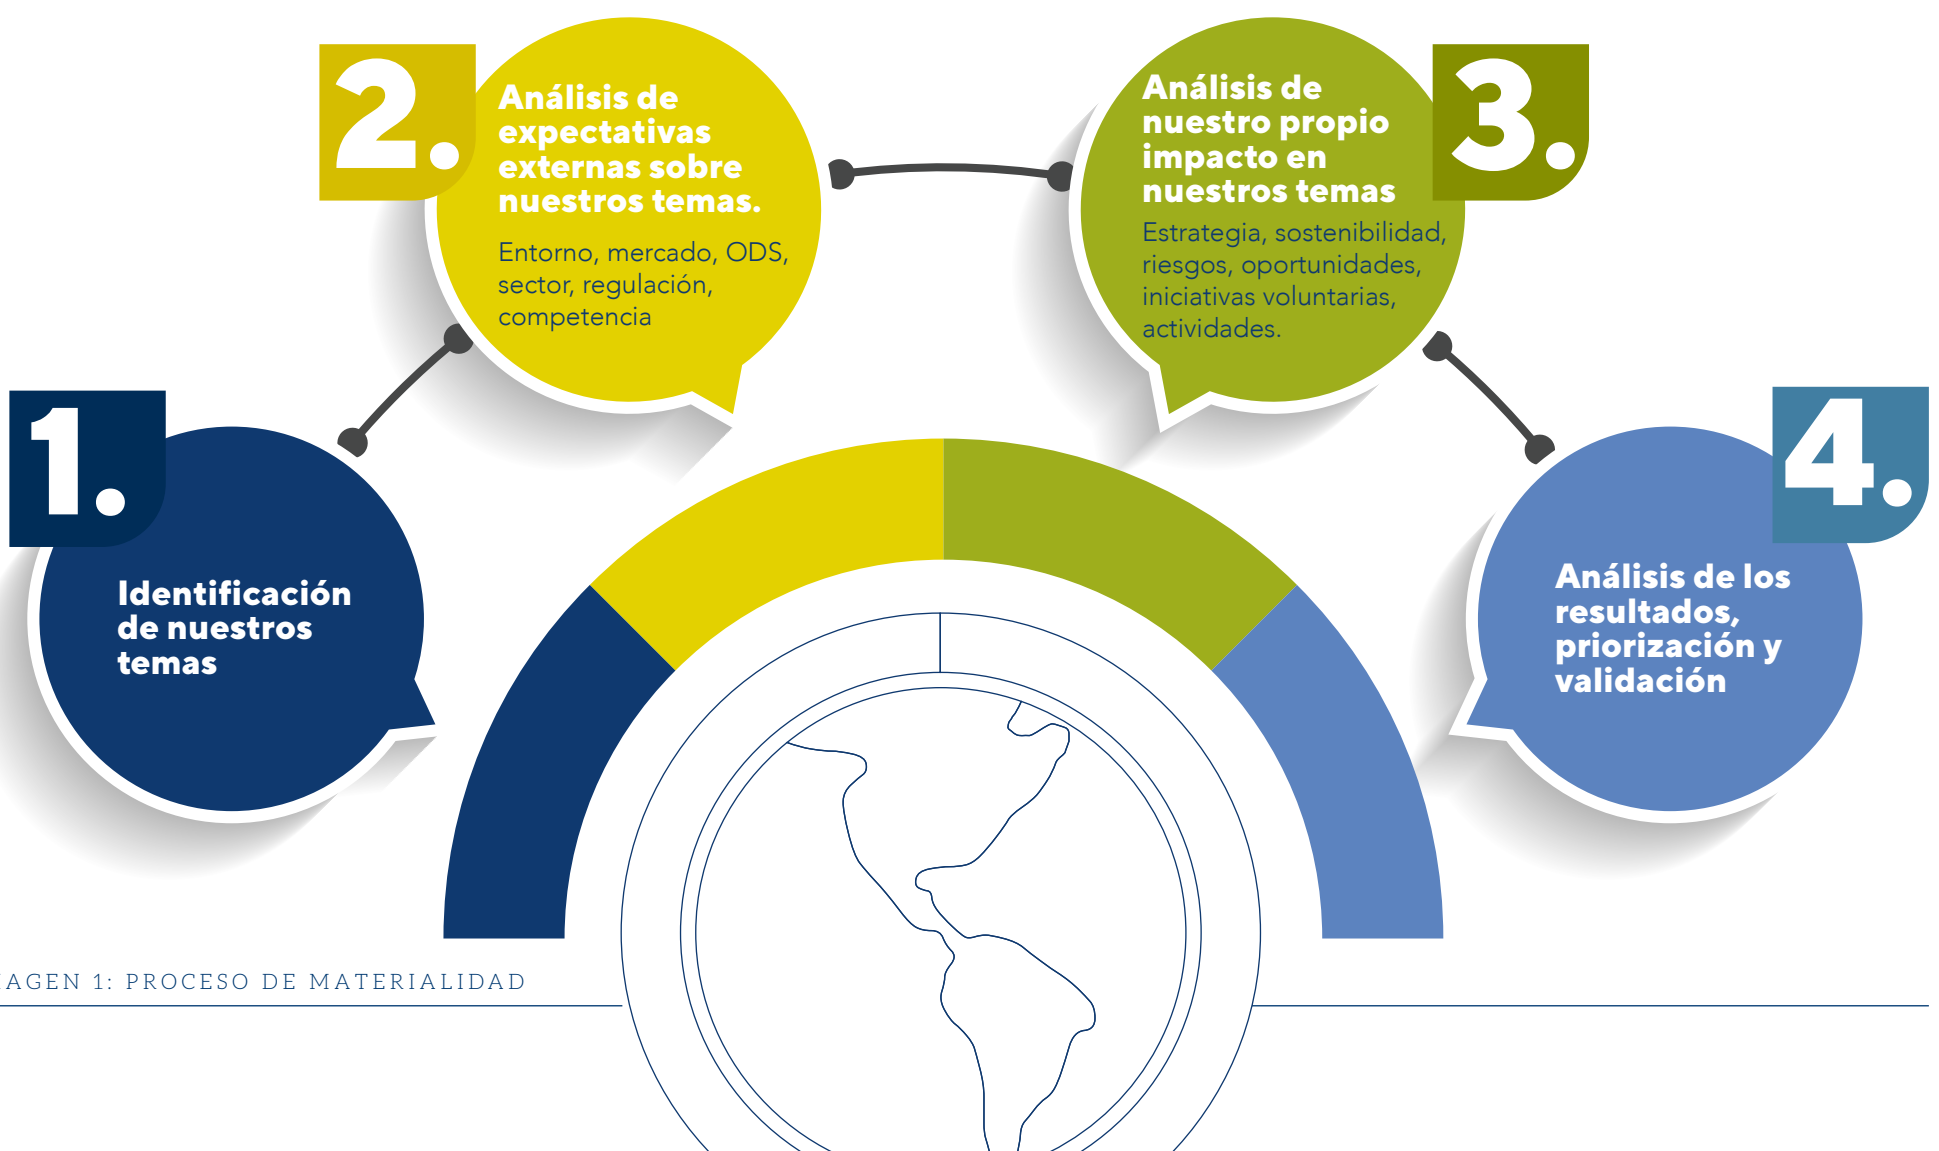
1.
Identificación de nuestros temas

2.
Análisis de expectativas externas sobre nuestros temas.
Entorno, mercado, ODS, sector, regulación, competencia

3.
Análisis de nuestro propio impacto en nuestros temas
Estrategia, sostenibilidad, riesgos, oportunidades, iniciativas voluntarias, actividades.

4.
Análisis de los resultados, priorización y validación

AGEN 1: PROCESO DE MATERIALIDAD